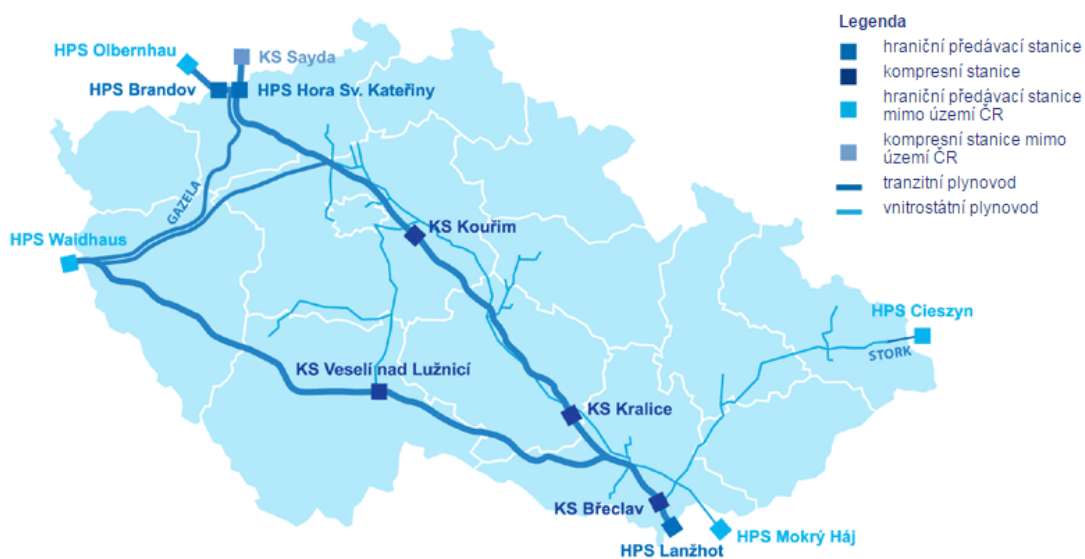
HPS Olbernhau
KS Sayda
HPS Brandov
HPS Hora Sv. Kateřiny
GAZELA
HPS Waidhaus
KS Kouřim
KS Veselí nad Lužnicí
KS Kralice
KS Břeclav
HPS Lanžhot
HPS Mokrý Háj
HPS Cieszyn
STORK

Legenda
hraniční předávací stanice
kompresní stanice
hraniční předávací stanice mimo území ČR
kompresní stanice mimo území ČR
tranzitní plynovod
vnitrostátní plynovod